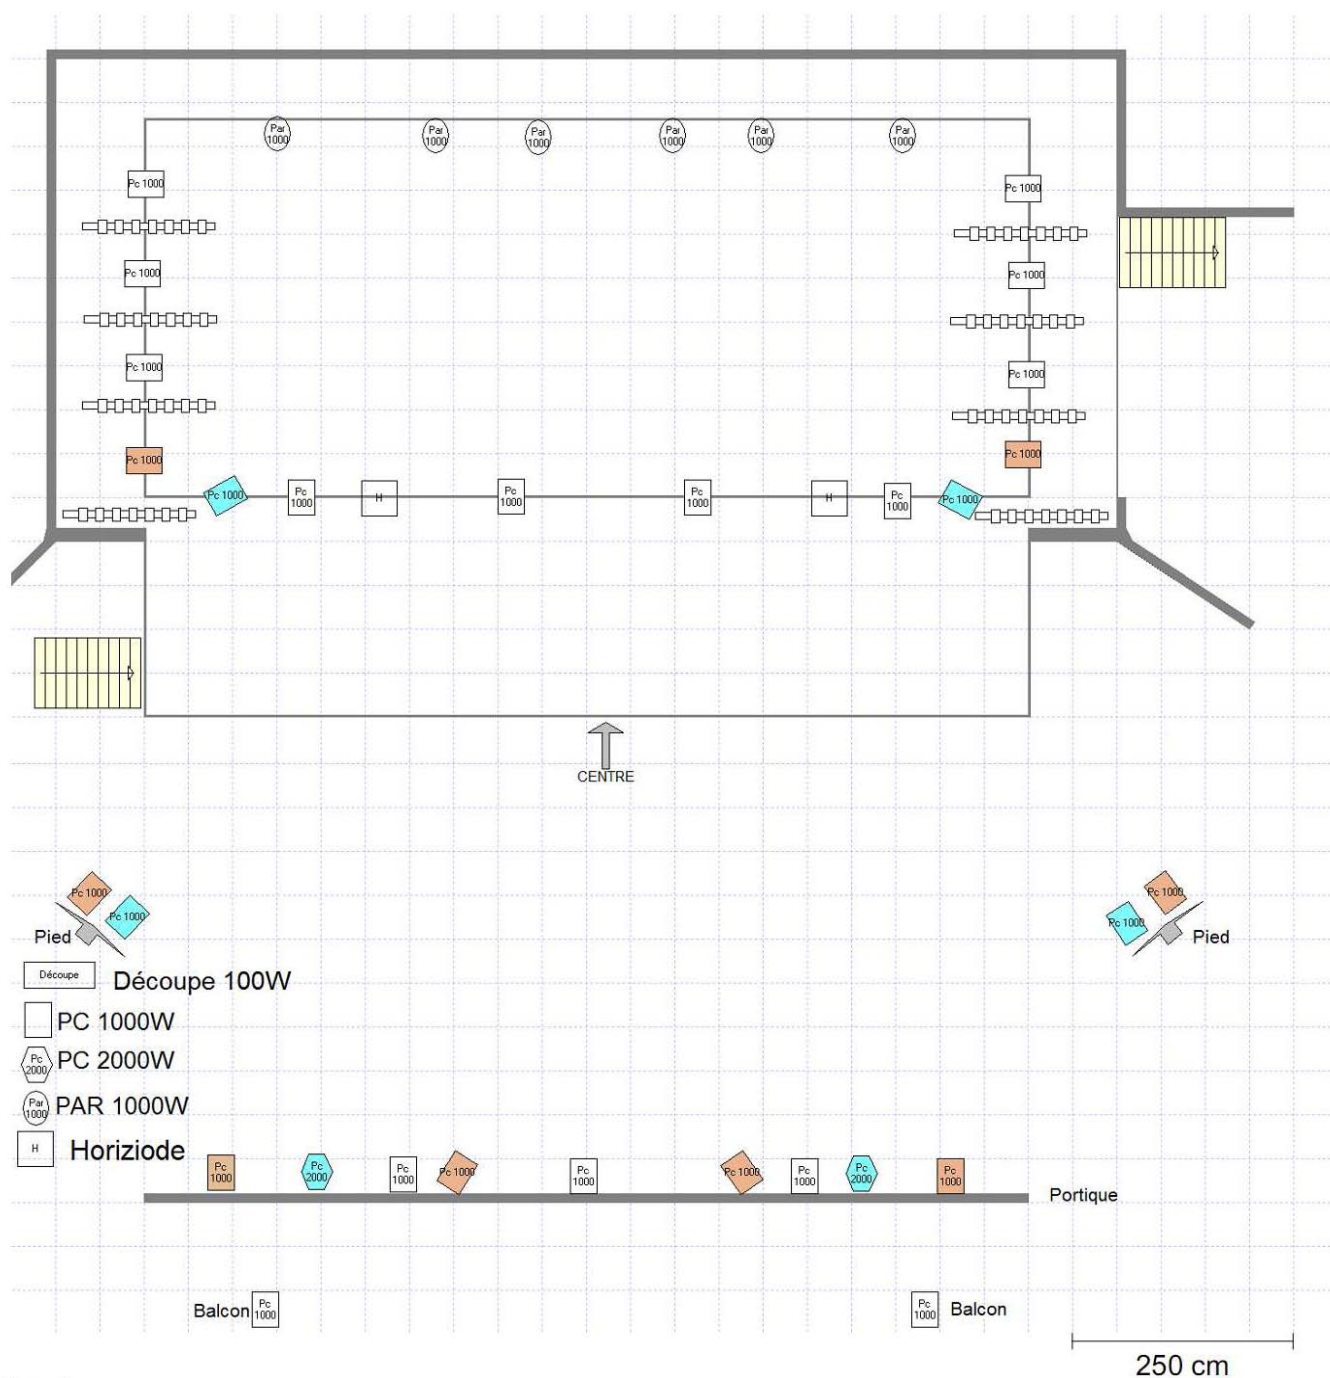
Par 1000 Par 1000 Par 1000 Par 1000 Par 1000 Par 1000

Pc 1000
Pc 1000
Pc 1000
Pc 1000

Pc 1000
Pc 1000
Pc 1000
Pc 1000

Pc 1000 Pc 1000 H Pc 1000 Pc 1000 H Pc 1000 Pc 1000

CENTRE

Pc 1000
Pc 1000
Pied

Pc 1000
Pc 1000
Pied

Découpe Découpe 100W
PC 1000W
Pc 2000 PC 2000W
Par 1000 PAR 1000W
H Horiziode

Pc 1000 Pc 2000 Pc 1000 Pc 1000 Pc 1000 Pc 1000 Pc 1000 Pc 2000 Pc 1000
Portique

Balcon Pc 1000
Pc 1000 Balcon

250 cm